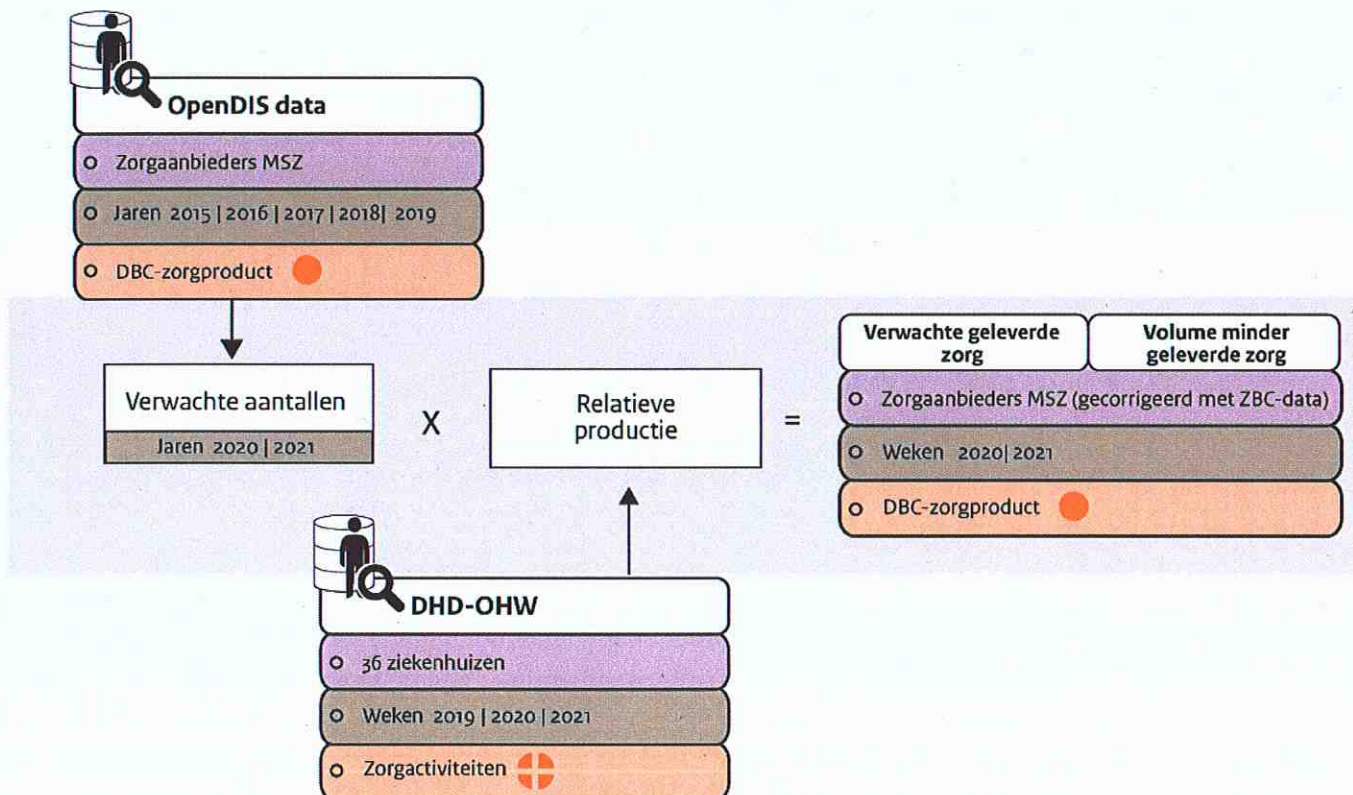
OpenDIS data

Zorgaanbieders MSZ

Jaren 2015 | 2016 | 2017 | 2018| 2019

DBC-zorgproduct

Verwachte aantallen

Jaren 2020 | 2021

X

Relatieve productie

=

Verwachte geleverde zorg

Volume minder geleverde zorg

Zorgaanbieders MSZ (gecorrigeerd met ZBC-data)

Weken 2020| 2021

DBC-zorgproduct

DHD-OHW

36 ziekenhuizen

Weken 2019 | 2020 | 2021

Zorgactiviteiten